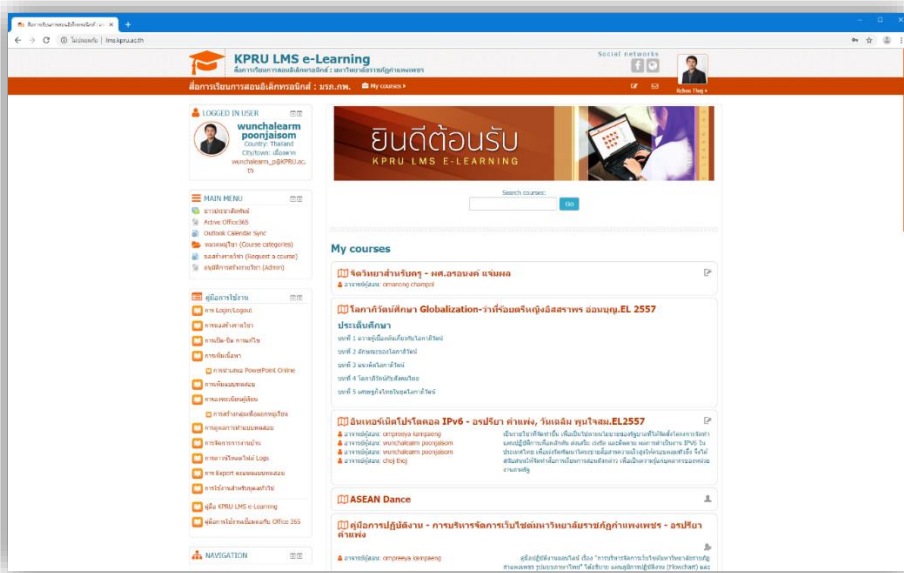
สื่อการเรียนการสอนอิเล็กทรอนิกส์ : มรภ. ×
ไม่ปลอดภัย | lms.kpru.ac.th

KPRU LMS e-Learning
สื่อการเรียนการสอนอิเล็กทรอนิกส์ : มหาวิทยาลัยราชภัฏกำแพงเพชร

Social networks

สื่อการเรียนการสอนอิเล็กทรอนิกส์ : มรภ.กพ. My courses

LOGGED IN USER
wunchalearm poonjaisom
Country: Thailand
City/town: เมืองฯ
wunchalearm_p@KPRU.ac.th

MAIN MENU
ภาษาอังกฤษ
Active Office365
Outlook Calendar Sync
หมวดหมู่วิชา (Course categories)
ขอสร้างรายวิชา (Request a course)
อนุมัติการสร้างรายวิชา (Admin)

คู่มือการใช้งาน
การ Login/Logout
การแบ่งหน้ารายวิชา
การเปิด-ปิด การแก้ไข
การเพิ่มเนื้อหา
การนำเสนอ PowerPoint Online
การเพิ่มแบบทดสอบ
การเพิ่มผู้เรียน
การสร้างกลุ่มเพื่อลงทะเบียน
การดูผลการทำแบบทดสอบ
การจัดการรายงาน
การดูประวัติ Logs
การ Report คะแนนแบบทดสอบ
การใช้งานสำหรับบุคคลทั่วไป
คู่มือ KPRU LMS e-Learning
คู่มือการใช้งานเพิ่มเติม Office 365

NAVIGATION

ยินดีต้อนรับ
KPRU LMS E-LEARNING

Search courses:
Go

My courses

จิตวิทยาสำหรับครู - ผศ.อรอนงค์ แจ่มผล
อาจารย์ผู้สอน: omarong champol

โลกาภิวัตน์ศึกษา Globalization-ว่าที่ร้อยตรีหญิงอิสราพร อ่อนบุญ.EL 2557
ประเด็นศึกษา
บทที่ 1 ความรู้เบื้องต้นเกี่ยวกับโลกาภิวัตน์
บทที่ 2 ลักษณะของโลกาภิวัตน์
บทที่ 3 ผลต่อโลกาภิวัตน์
บทที่ 4 โลกาภิวัตน์กับสังคมไทย
บทที่ 5 เศรษฐกิจไทยในยุคโลกาภิวัตน์

อินเทอร์เน็ตโปรโตคอล IPv6 - อรปรียา คำแพง, วันเฉลิม พูนใจสม.EL2557
อาจารย์ผู้สอน: ornpreeya kampaeng
อาจารย์ผู้สอน: wunchalearm poonjaisom
อาจารย์ผู้สอน: wunchalearm poonjaisom
อาจารย์ผู้สอน: chaj Ekej
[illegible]

ASEAN Dance

คู่มือการปฏิบัติงาน - การบริหารจัดการเว็บไซต์มหาวิทยาลัยราชภัฏกำแพงเพชร - อรปรียา คำแพง
อาจารย์ผู้สอน: ornpreeya kampaeng
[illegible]